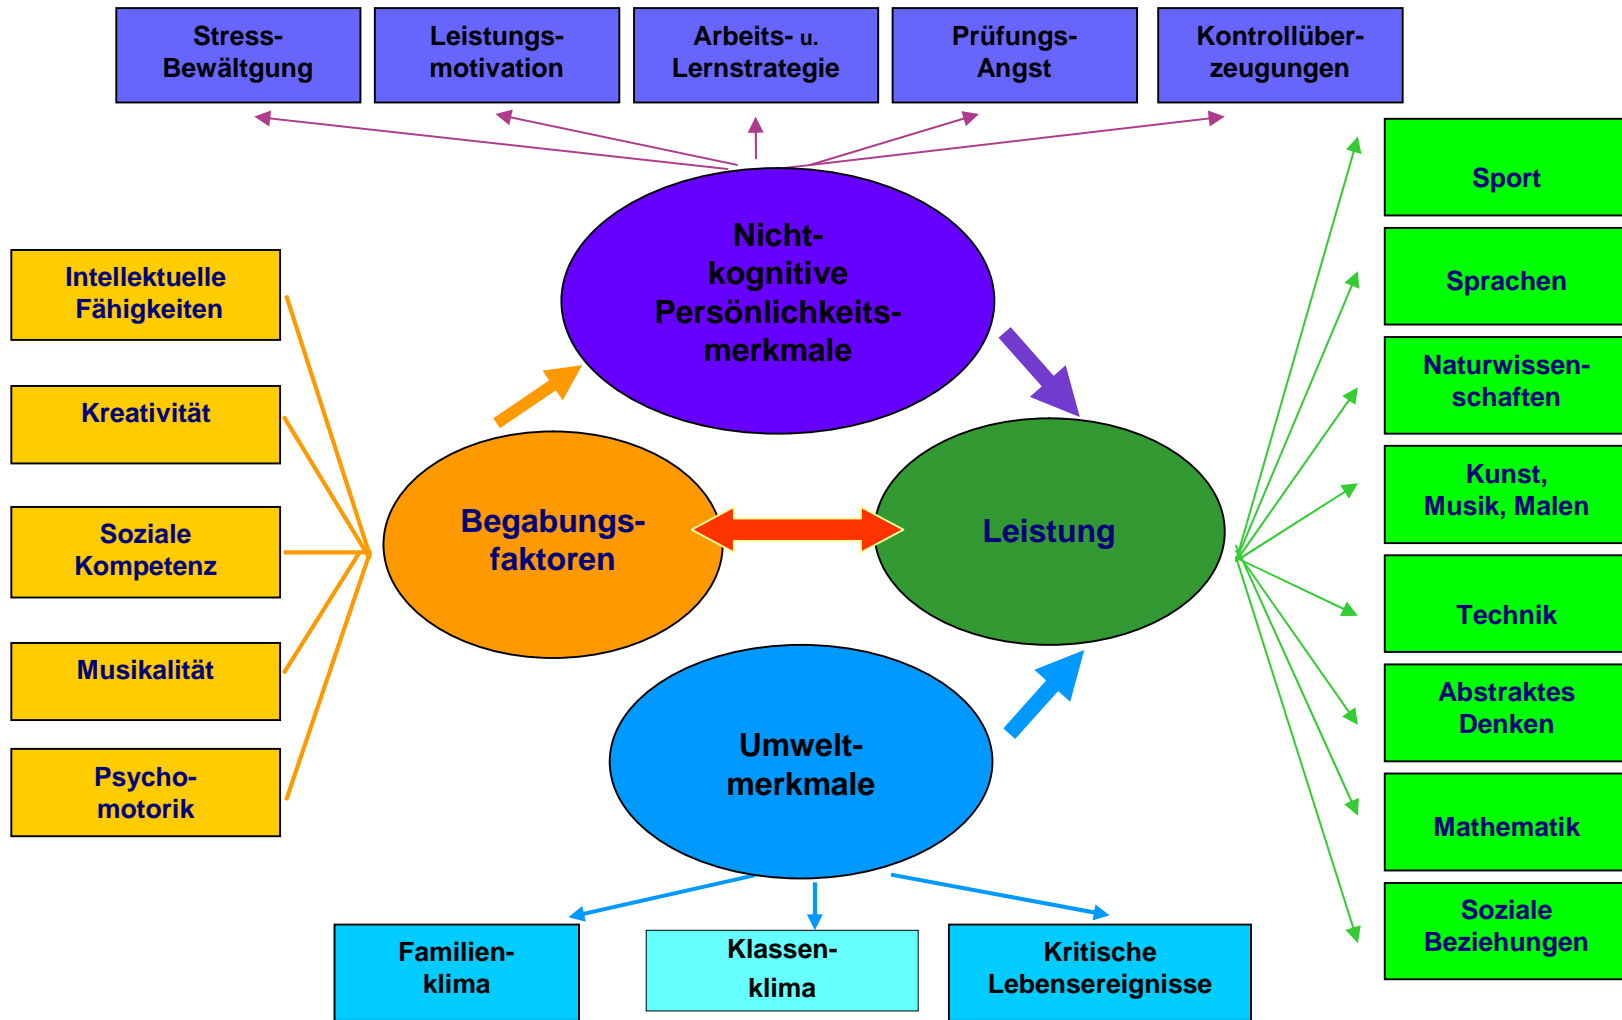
Stress-Bewältigung

Leistungs-motivation

Arbeits- u. Lernstrategie

Prüfungs-Angst

Kontrollüber-zeugungen

Nicht-kognitive Persönlichkeits-merkmale

Intellektuelle Fähigkeiten

Kreativität

Soziale Kompetenz

Musikalität

Psycho-motorik

Begabungs-faktoren

Leistung

Umwelt-merkmale

Sport

Sprachen

Naturwissen-schaften

Kunst, Musik, Malen

Technik

Abstraktes Denken

Mathematik

Soziale Beziehungen

Familien-klima

Klassen-klima

Kritische Lebensereignisse